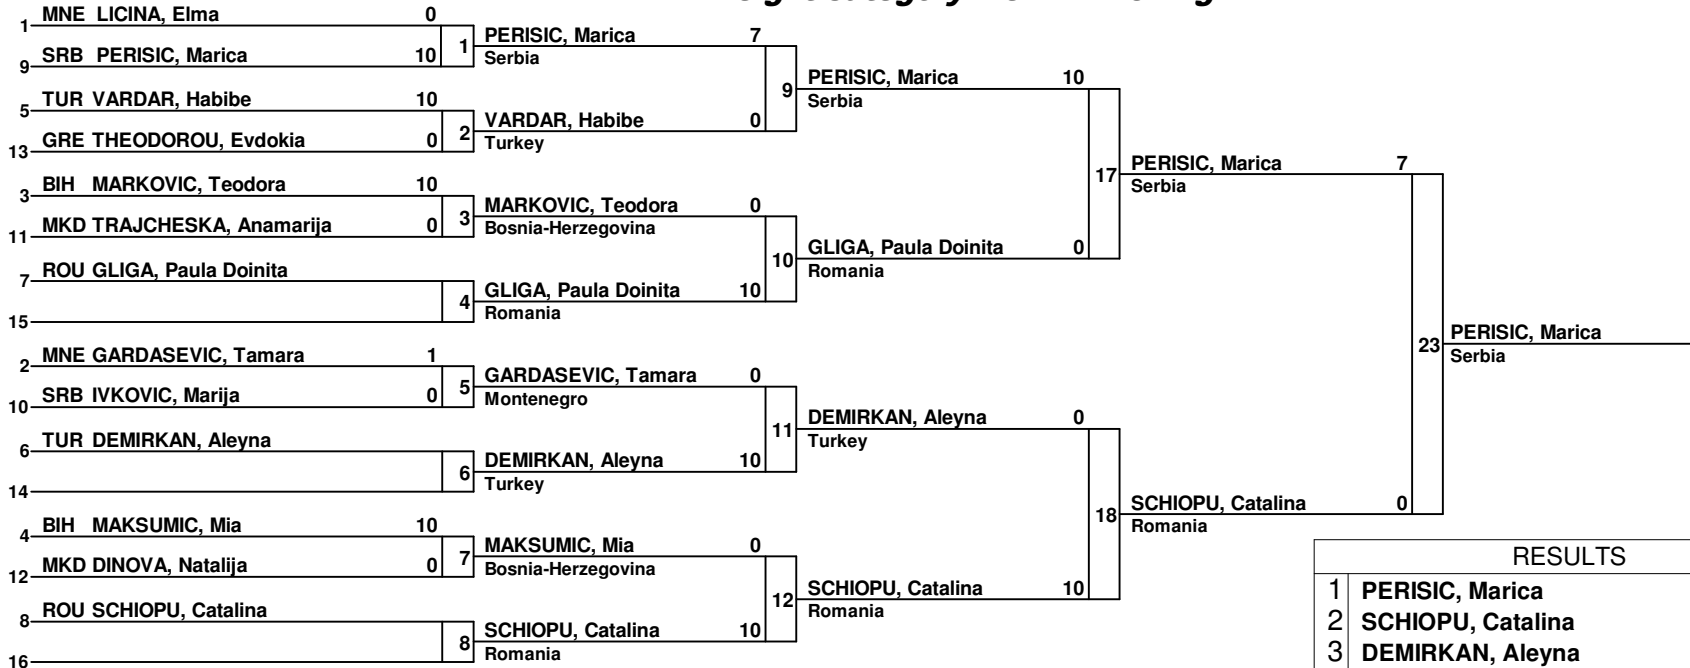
1 MNE LICINA, Elma 0
9 SRB PERISIC, Marica 10
1 PERISIC, Marica 7
Serbia
5 TUR VARDAR, Habibe 10
13 GRE THEODOROU, Evdokia 0
2 VARDAR, Habibe 0
Turkey
9 PERISIC, Marica 10
Serbia
3 BIH MARKOVIC, Teodora 10
11 MKD TRAJCHESKA, Anamarija 0
3 MARKOVIC, Teodora 0
Bosnia-Herzegovina
7 ROU GLIGA, Paula Doinita
15
4 GLIGA, Paula Doinita 10
Romania
10 GLIGA, Paula Doinita 0
Romania
17 PERISIC, Marica 7
Serbia
2 MNE GARDASEVIC, Tamara 1
10 SRB IVKOVIC, Marija 0
5 GARDASEVIC, Tamara 0
Montenegro
6 TUR DEMIRKAN, Aleyna
14
6 DEMIRKAN, Aleyna 10
Turkey
11 DEMIRKAN, Aleyna 0
Turkey
4 BIH MAKSUMIC, Mia 10
12 MKD DINOVA, Natalija 0
7 MAKSUMIC, Mia 0
Bosnia-Herzegovina
8 ROU SCHIOPU, Catalina
16
8 SCHIOPU, Catalina 10
Romania
12 SCHIOPU, Catalina 10
Romania
18 SCHIOPU, Catalina 0
Romania
23 PERISIC, Marica
Serbia

| RESULTS | |
|---|---|
| 1 | PERISIC, Marica |
| 2 | SCHIOPU, Catalina |
| 3 | DEMIRKAN, Aleyna |